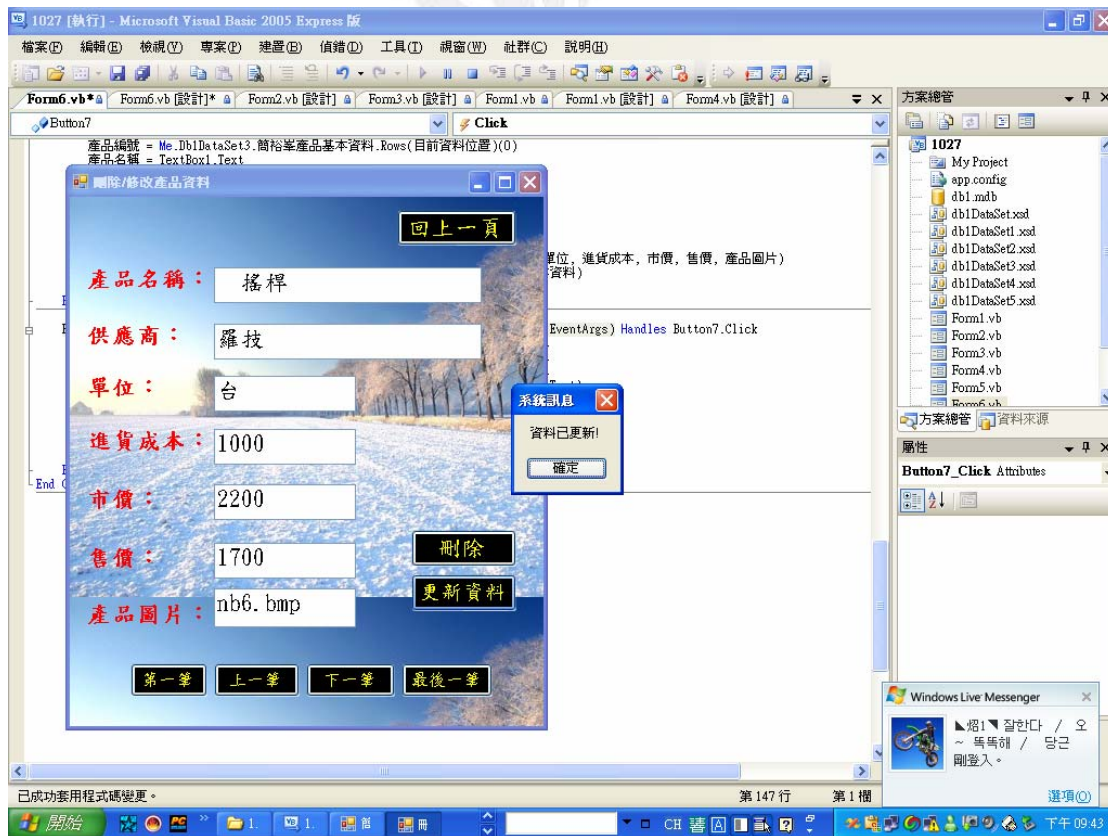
1027 [執行] - Microsoft Visual Basic 2005 Express 版

檔案(F) 編輯(E) 檢視(V) 專案(P) 建置(B) 偵錯(D) 工具(T) 視窗(W) 社群(C) 說明(H)

Form6.vb* | Form6.vb [設計]* | Form2.vb [設計] | Form3.vb [設計] | Form1.vb | Form1.vb [設計] | Form4.vb [設計]

Button7 | Click

產品編號 = Me.Db1DataSet3.簡裕峯產品基本資料.Rows(目前資料位置)(0)
產品名稱 = TextBox1.Text

單位, 進貨成本, 市價, 售價, 產品圖片)
資料)

EventArgs) Handles Button7.Click

End

刪除/修改產品資料

回上一頁

產品名稱： 搖桿

供應商： 羅技

單位： 台

進貨成本： 1000

市價： 2200

售價： 1700

產品圖片： nb6.bmp

刪除

更新資料

第一筆 上一筆 下一筆 最後一筆

系統訊息

資料已更新!

確定

方案總管

1027
My Project
app.config
db1.mdb
db1DataSet.xsd
db1DataSet1.xsd
db1DataSet2.xsd
db1DataSet3.xsd
db1DataSet4.xsd
db1DataSet5.xsd
Form1.vb
Form2.vb
Form3.vb
Form4.vb
Form5.vb
Form6.vb

方案總管 資料來源

屬性

Button7_Click Attributes

Windows Live Messenger

◣焨1◥ 잘한다 / 오~ 똑똑해 / 당근
剛登入。

選項(O)

已成功套用程式碼變更。

第 147 行 第 1 欄

開始

CH

下午 09:43